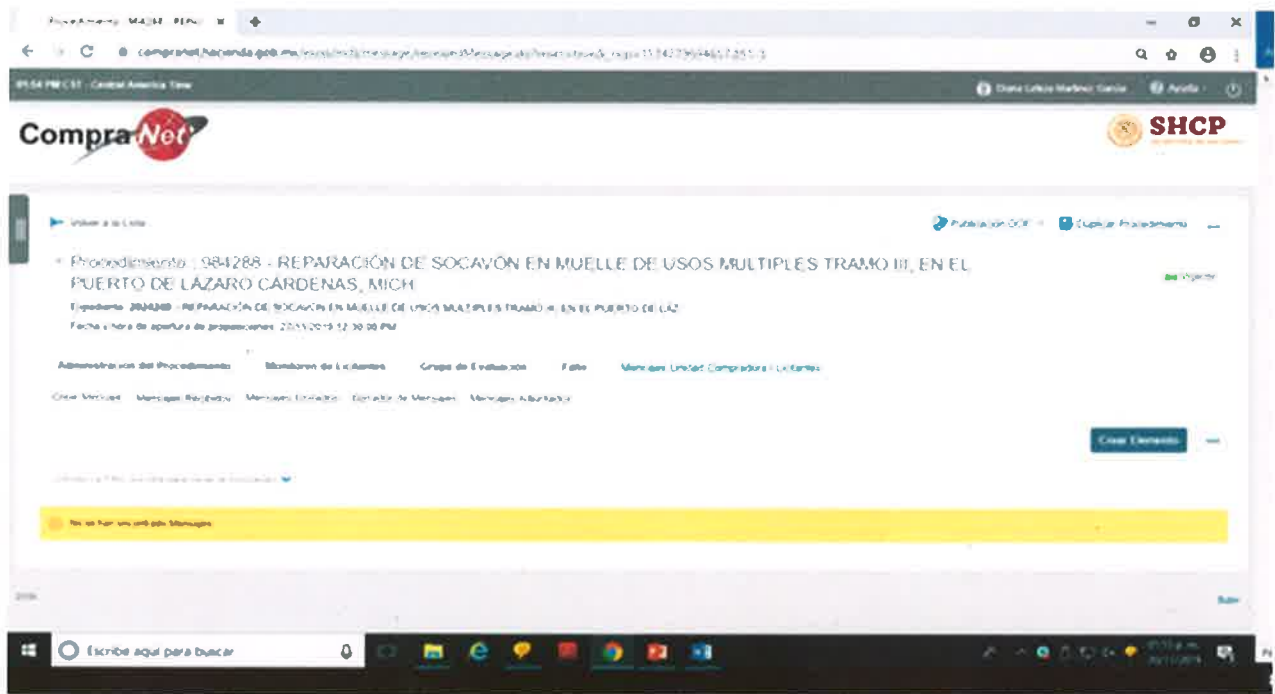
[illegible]

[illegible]

CompraNet

SHCP

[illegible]

Procedimiento : 984288 - REPARACIÓN DE SOCAVÓN EN MUELLE DE USOS MULTIPLES TRAMO III, EN EL PUERTO DE LÁZARO CÁRDENAS, MICH.

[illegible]

Administración del Procedimiento    Miembros de Licitantes    Grupo de Evaluación    Falta    Mensajes Unidad Compradora / Licitantes

Crear Mensaje    Mensajes Recibidos    Mensajes Enviados    Borrador de Mensajes    Mensajes Adjuntados

Crear Elemento

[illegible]

No se han encontrado Mensajes

Subir

Escribe aquí para buscar